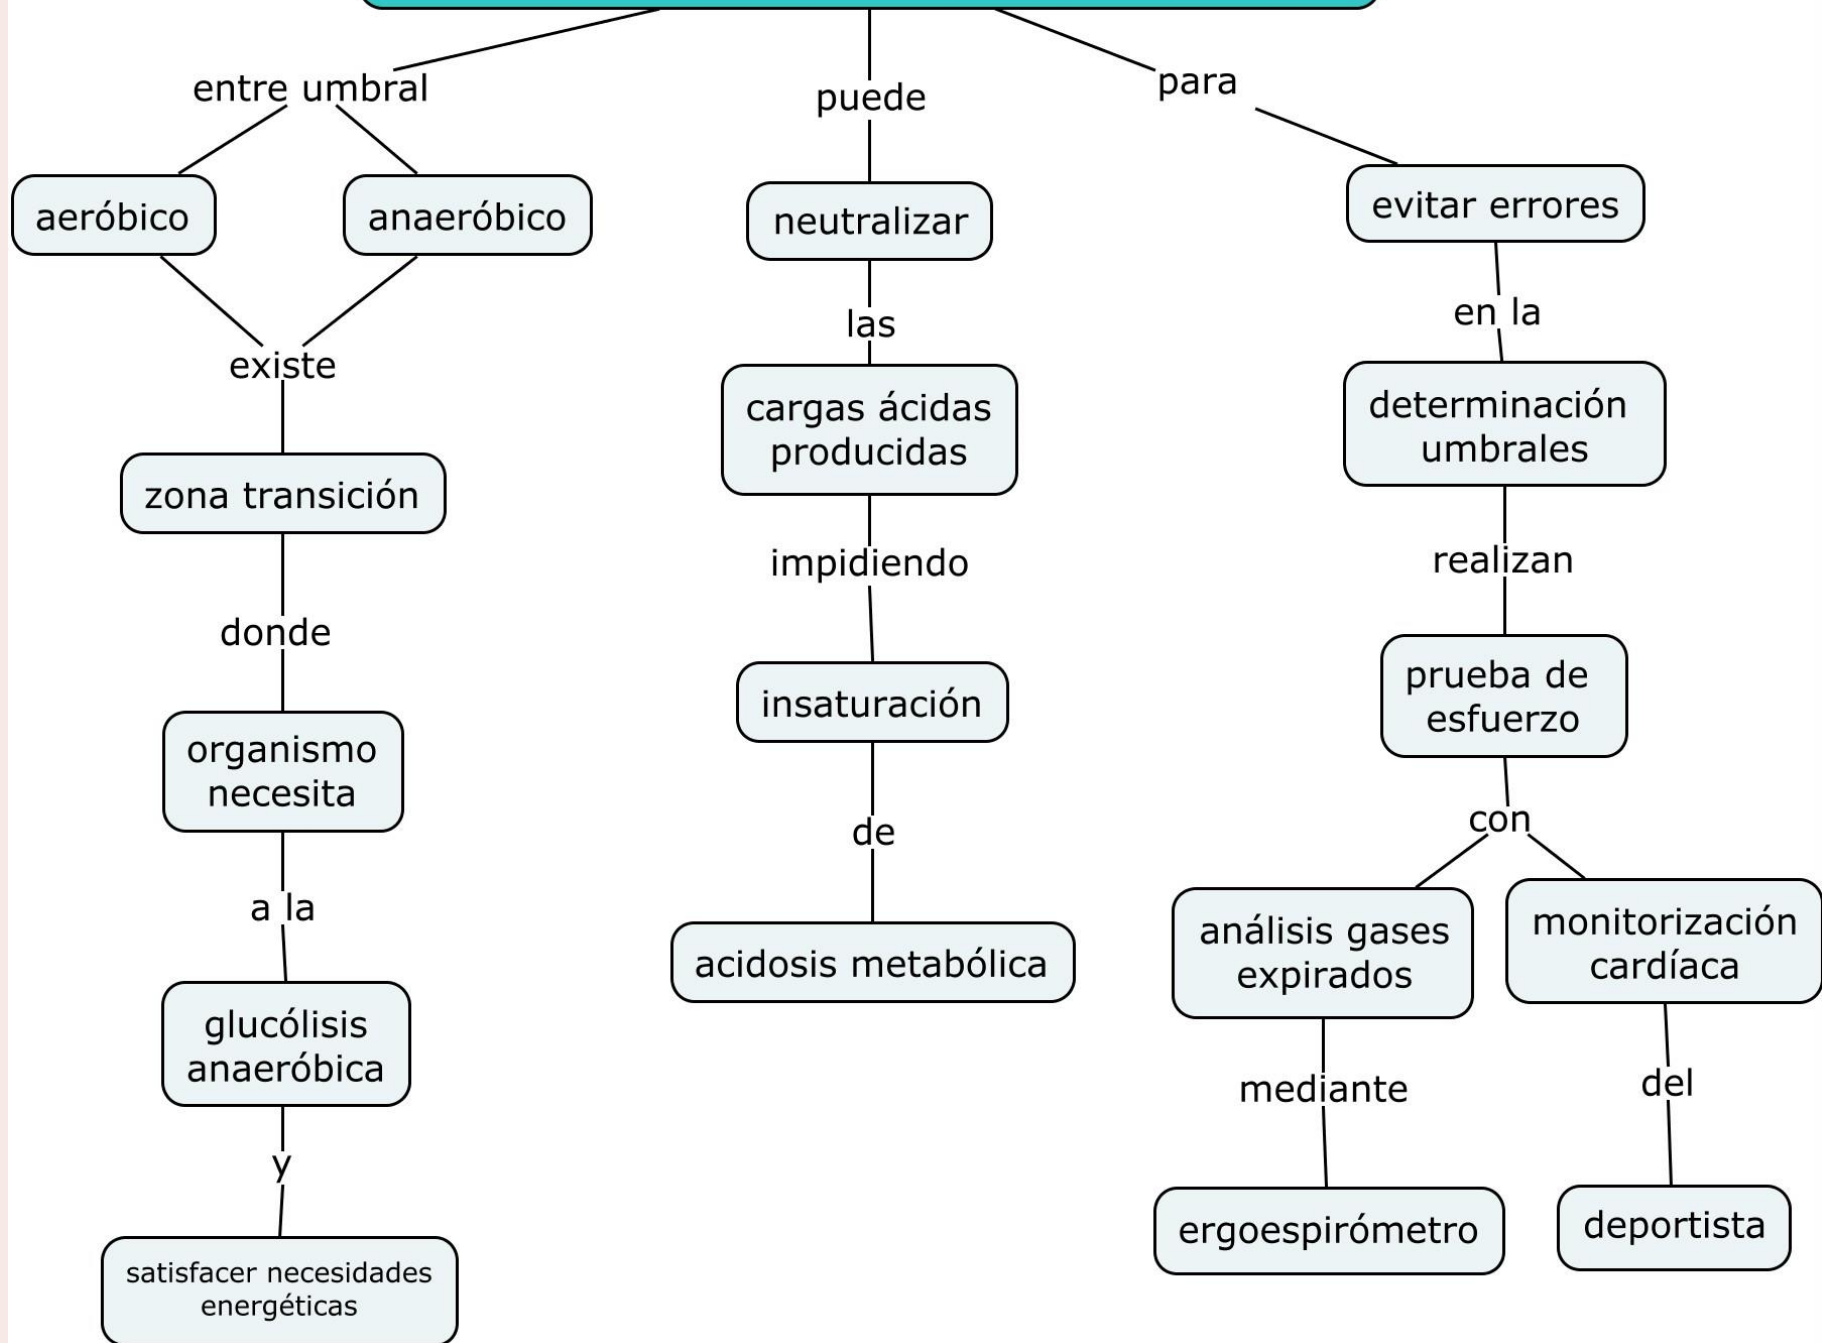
entre umbral

aeróbico

anaeróbico

existe

zona transición

donde

organismo necesita

a la

glucólisis anaeróbica

y

satisfacer necesidades energéticas

puede

neutralizar

las

cargas ácidas producidas

impidiendo

insaturación

de

acidosis metabólica

para

evitar errores

en la

determinación umbrales

realizan

prueba de esfuerzo

con

análisis gases expirados

mediante

ergoespirómetro

monitorización cardíaca

del

deportista